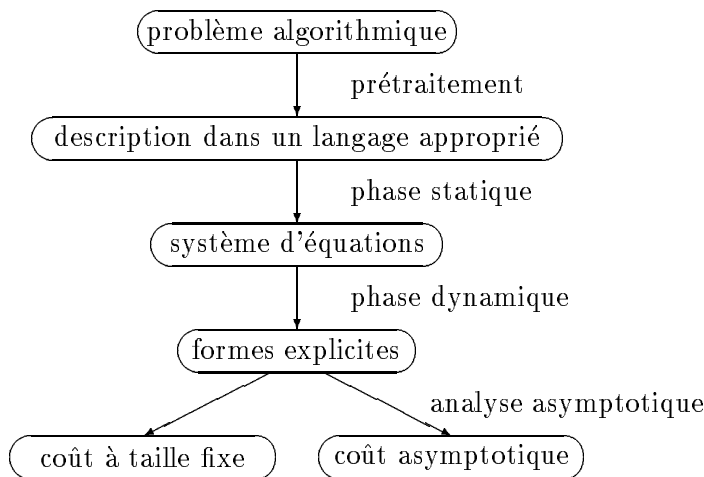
problème algorithmique

prétraitement

description dans un langage approprié

phase statique

système d'équations

phase dynamique

formes explicites

analyse asymptotique

coût à taille fixe

coût asymptotique